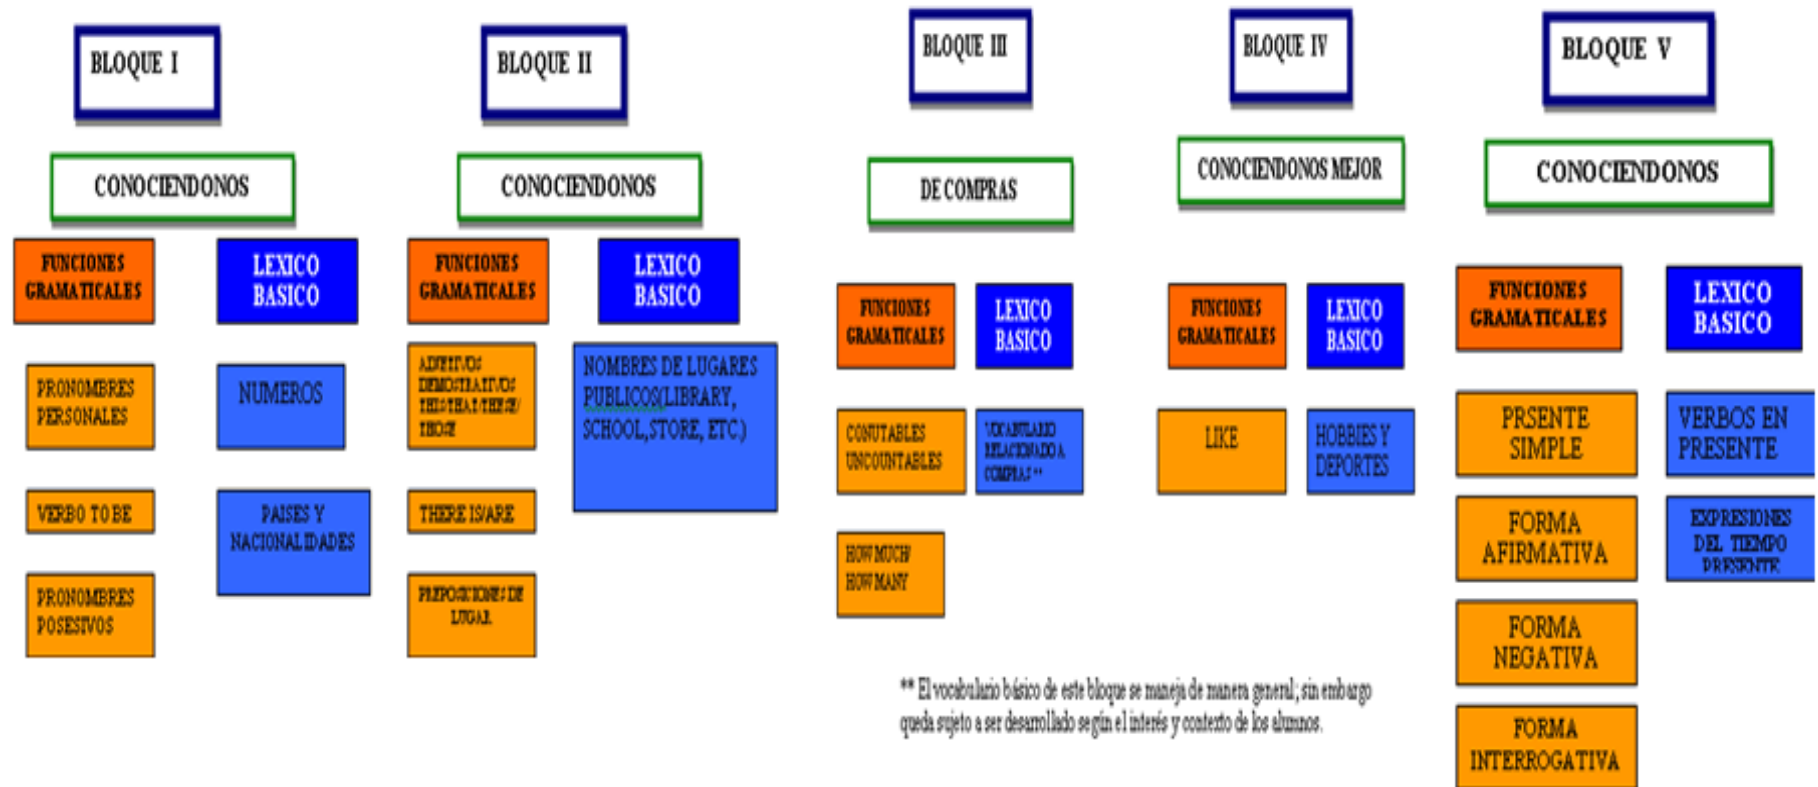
BLOQUE I

CONOCIENDONOS

FUNCIONES GRAMATICALES

LEXICO BASICO

PRONOMBRES PERSONALES

NUMEROS

VERBO TO BE

PAISES Y NACIONALIDADES

PRONOMBRES POSESIVOS

BLOQUE II

CONOCIENDONOS

FUNCIONES GRAMATICALES

LEXICO BASICO

ADJETIVOS DEMOSTRATIVOS THIS/THAT/THESE/THOSE

NOMBRES DE LUGARES PUBLICOS(LIBRARY, SCHOOL,STORE, ETC)

THERE IS/ARE

PREPOSICIONES DE LUGAR

BLOQUE III

DE COMPRAS

FUNCIONES GRAMATICALES

LEXICO BASICO

CONTABLES UNCOUNTABLES

VOCABULARIO RELACIONADO A COMPRAS **

HOW MUCH HOW MANY

BLOQUE IV

CONOCIENDONOS MEJOR

FUNCIONES GRAMATICALES

LEXICO BASICO

LIKE

HOBBIES Y DEPORTES

BLOQUE V

CONOCIENDONOS

FUNCIONES GRAMATICALES

LEXICO BASICO

PRSENTE SIMPLE

VERBOS EN PRESENTE

FORMA AFIRMATIVA

EXPRESIONES DEL TIEMPO PRESENTE

FORMA NEGATIVA

FORMA INTERROGATIVA

** El vocabulario básico de este bloque se maneja de manera general; sin embargo queda sujeto a ser desarrollado según el interés y contexto de los alumnos.